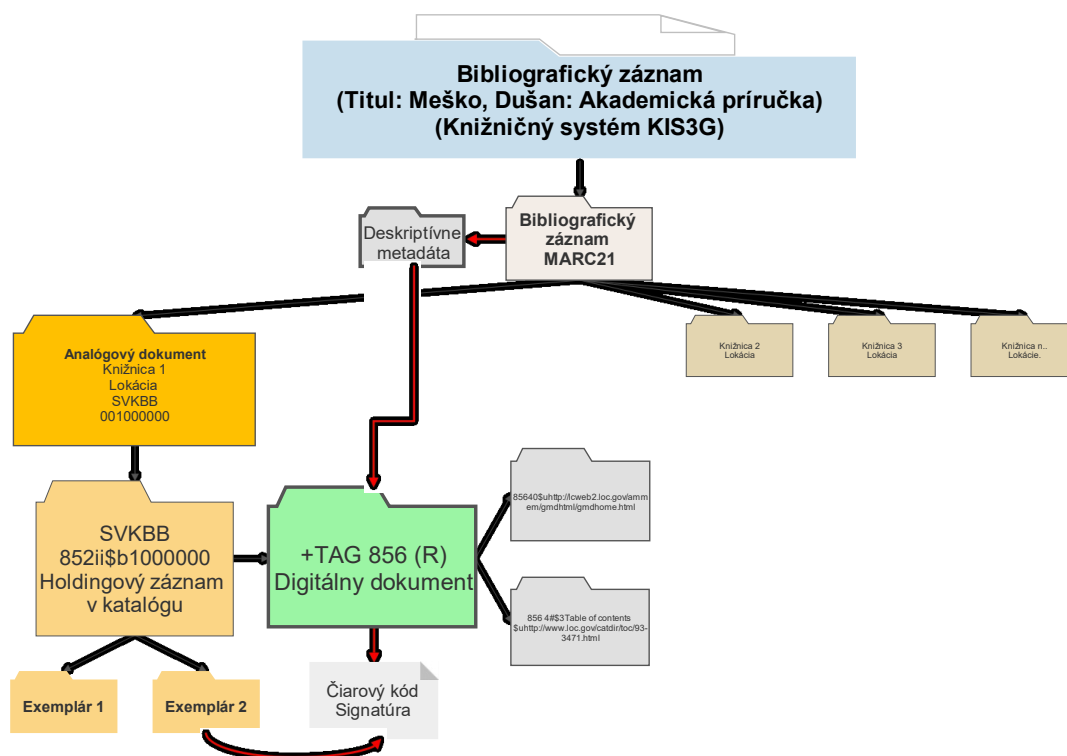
Bibliografický záznam
(Titul: Meško, Dušan: Akademická príručka)
(Knižničný systém KIS3G)

Deskriptívne metadáta

Bibliografický záznam MARC21

Analógový dokument
Knižnica 1
Lokácia
SVKBB
001000000

Knižnica 2
Lokácia

Knižnica 3
Lokácia

Knižnica n..
Lokácie.

SVKBB
852ii$b1000000
Holdingový záznam v katalógu

+TAG 856 (R)
Digitálny dokument

85640$uhttp://lcweb2.loc.gov/ammem/gmdhtml/gmdhome.html

856 4#$3Table of contents $uhttp://www.loc.gov/catdir/toc/93-3471.html

Exemplár 1

Exemplár 2

Čiarový kód
Signatúra